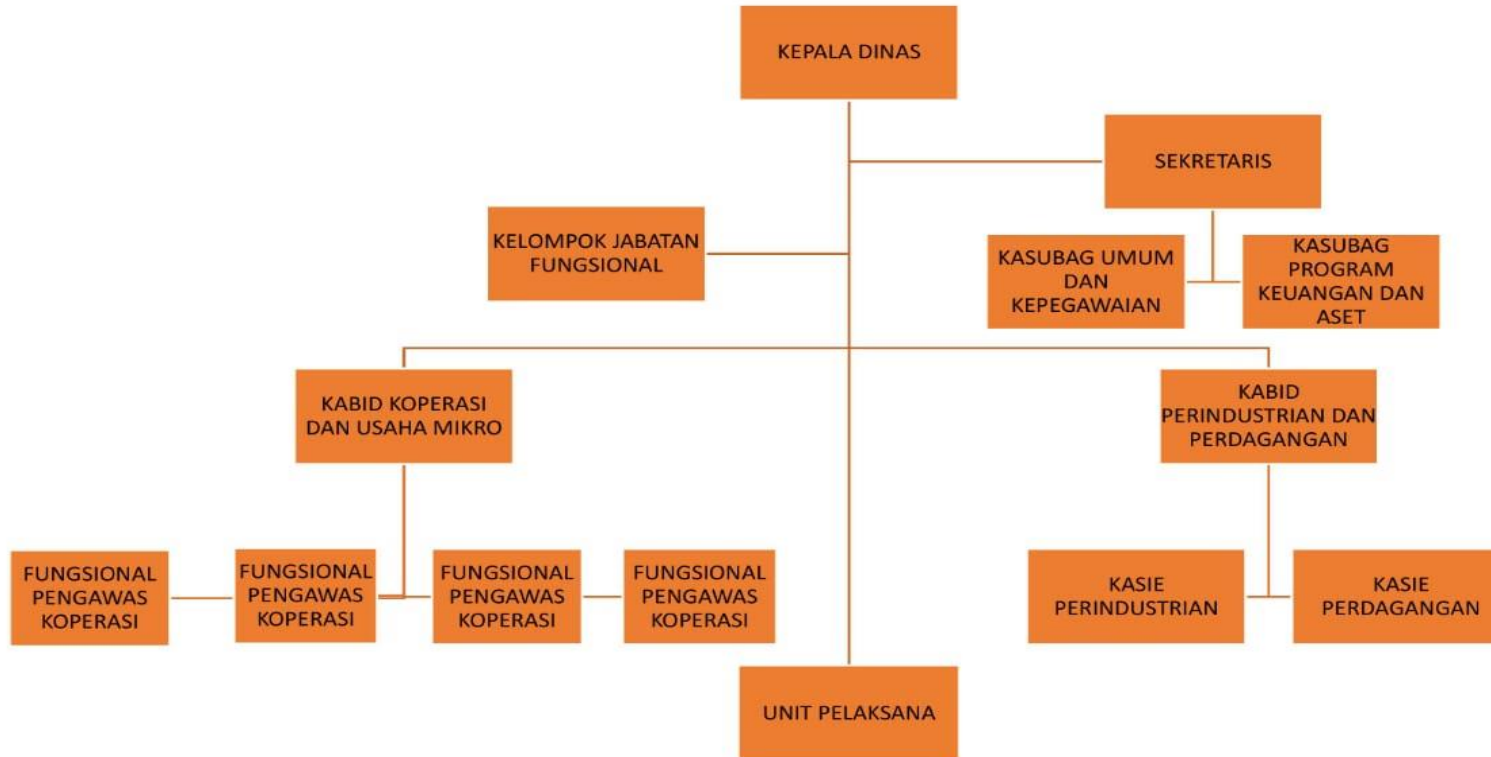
KEPALA DINAS

SEKRETARIS

KELOMPOK JABATAN FUNGSIONAL

KASUBAG UMUM DAN KEPEGAWAIAN

KASUBAG PROGRAM KEUANGAN DAN ASET

KABID KOPERASI DAN USAHA MIKRO

KABID PERINDUSTRIAN DAN PERDAGANGAN

FUNGSIONAL PENGAWAS KOPERASI

FUNGSIONAL PENGAWAS KOPERASI

FUNGSIONAL PENGAWAS KOPERASI

FUNGSIONAL PENGAWAS KOPERASI

KASIE PERINDUSTRIAN

KASIE PERDAGANGAN

UNIT PELAKSANA